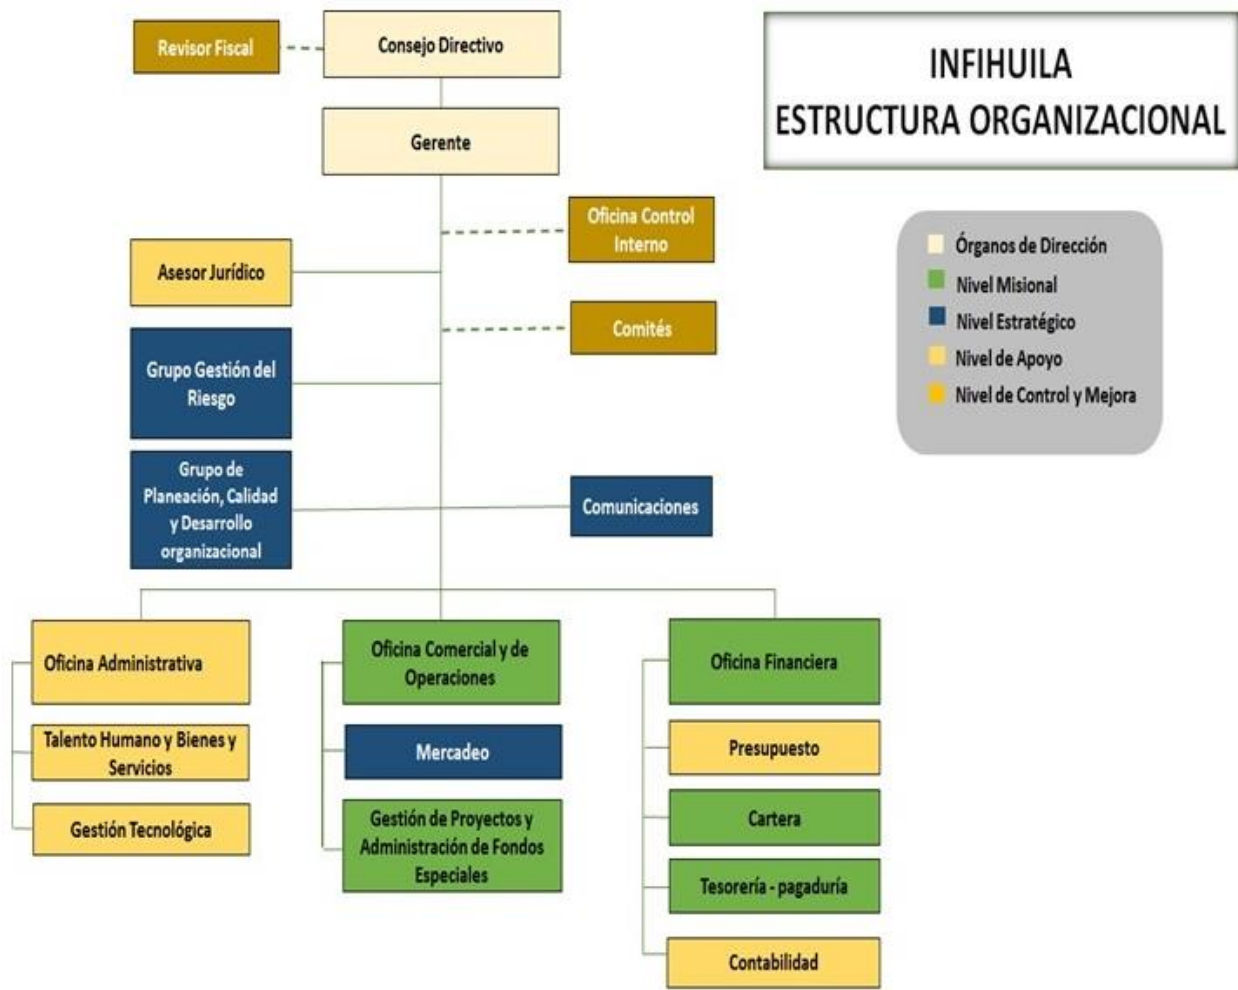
INFIHUILA
ESTRUCTURA ORGANIZACIONAL

Órganos de Dirección
Nivel Misional
Nivel Estratégico
Nivel de Apoyo
Nivel de Control y Mejora

Revisor Fiscal

Consejo Directivo

Gerente

Oficina Control Interno

Asesor Jurídico

Comités

Grupo Gestión del Riesgo

Grupo de Planeación, Calidad y Desarrollo organizacional

Comunicaciones

Oficina Administrativa

Talento Humano y Bienes y Servicios

Gestión Tecnológica

Oficina Comercial y de Operaciones

Mercadeo

Gestión de Proyectos y Administración de Fondos Especiales

Oficina Financiera

Presupuesto

Cartera

Tesorería - pagaduría

Contabilidad